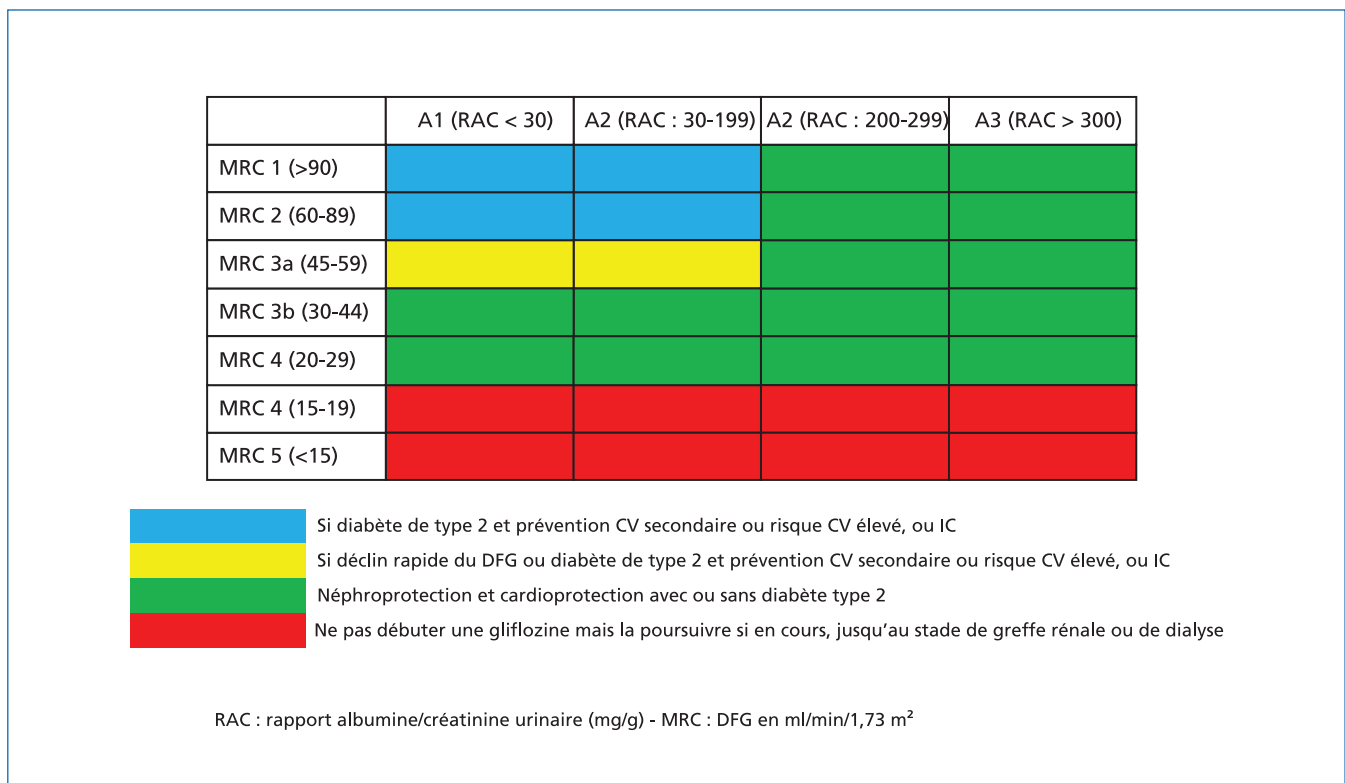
| | A1 (RAC < 30) | A2 (RAC : 30-199) | A2 (RAC : 200-299) | A3 (RAC > 300) |
|---|---|---|---|---|
| MRC 1 (>90) | | | | |
| MRC 2 (60-89) | | | | |
| MRC 3a (45-59) | | | | |
| MRC 3b (30-44) | | | | |
| MRC 4 (20-29) | | | | |
| MRC 4 (15-19) | | | | |
| MRC 5 (<15) | | | | |

Si diabète de type 2 et prévention CV secondaire ou risque CV élevé, ou IC

Si déclin rapide du DFG ou diabète de type 2 et prévention CV secondaire ou risque CV élevé, ou IC

Néphroprotection et cardioprotection avec ou sans diabète type 2

Ne pas débuter une gliflozine mais la poursuivre si en cours, jusqu'au stade de greffe rénale ou de dialyse

RAC : rapport albumine/créatinine urinaire (mg/g) - MRC : DFG en ml/min/1,73 m²